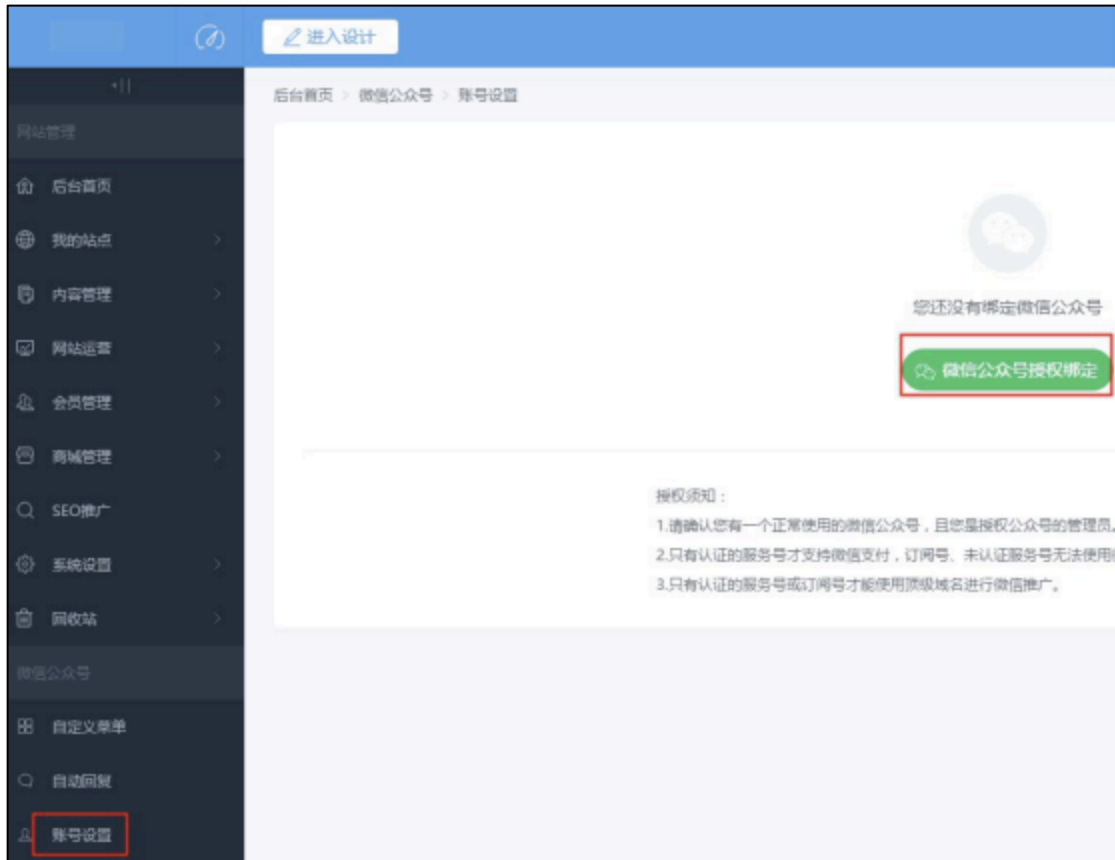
进入设计

网站管理

后台首页

我的站点

内容管理

网站运营

会员管理

商城管理

SEO推广

系统设置

回收站

微信公众号

自定义菜单

自动回复

账号设置

后台首页 > 微信公众号 > 账号设置

您还没有绑定微信公众号

微信公众号授权绑定

授权须知：

1.请确认您有一个正常使用的微信公众号，且您是授权公众号的管理员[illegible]

2.只有认证的服务号才支持微信支付，订阅号、未认证服务号无法使用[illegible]

3.只有认证的服务号或订阅号才能使用顶级域名进行微信推广。